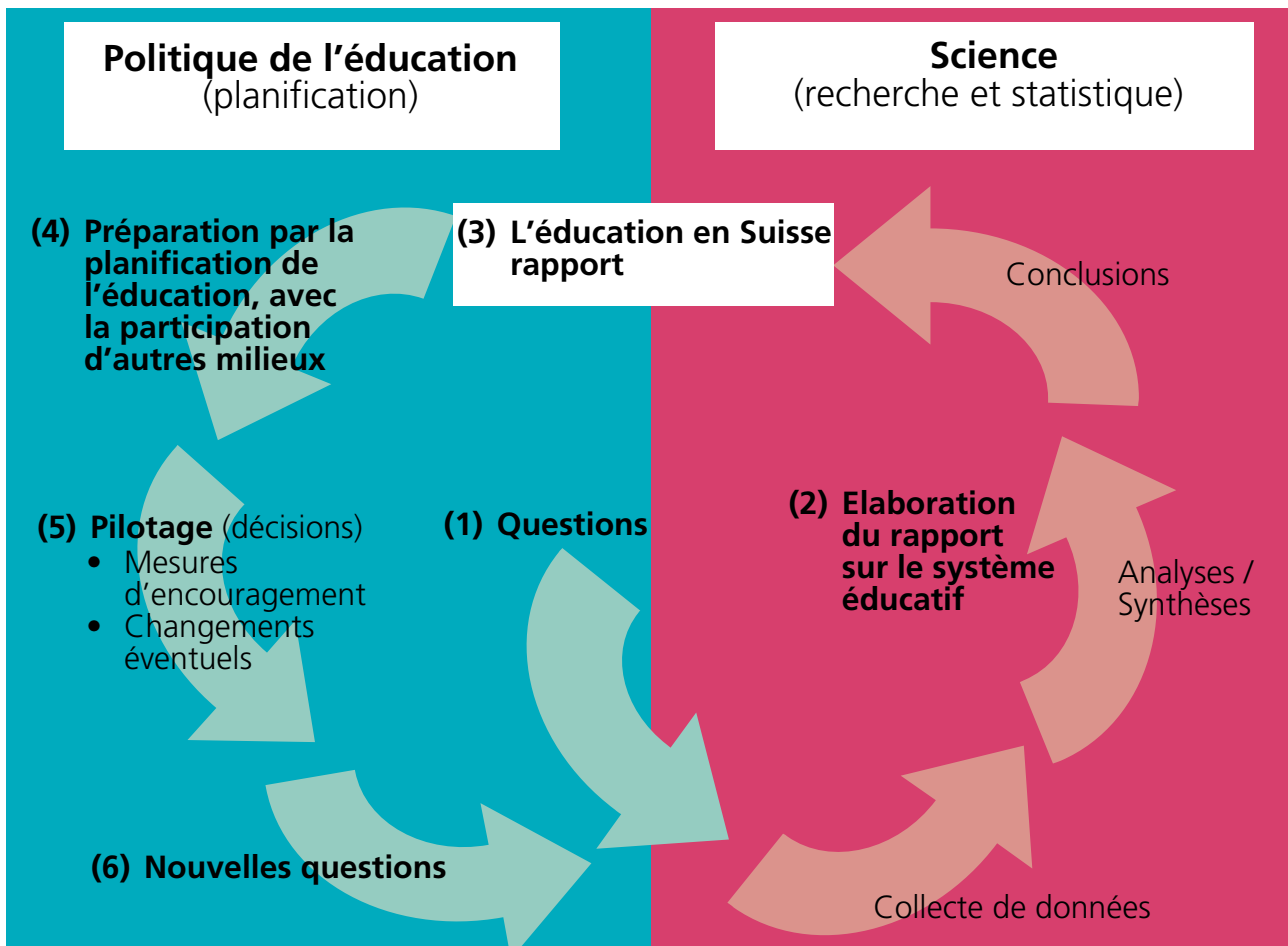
**Politique de l'éducation**
(planification)

**Science**
(recherche et statistique)

**(3) L'éducation en Suisse rapport**

**(4) Préparation par la planification de l'éducation, avec la participation d'autres milieux**

Conclusions

**(5) Pilotage** (décisions)
- Mesures d'encouragement
- Changements éventuels

**(1) Questions**

**(2) Elaboration du rapport sur le système éducatif**

Analyses / Synthèses

**(6) Nouvelles questions**

Collecte de données